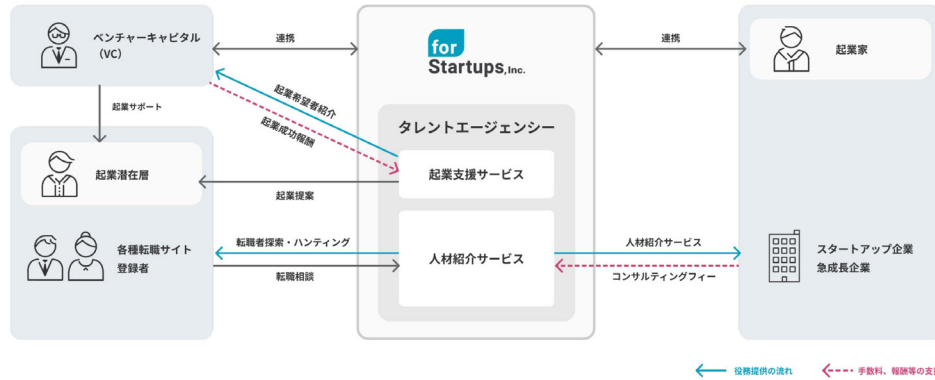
ベンチャーキャピタル
（VC）

連携

for
Startups, Inc.

連携

起業家

起業サポート

起業希望者紹介

起業成功報酬

タレントエージェンシー

起業潜在層

起業支援サービス

起業提案

各種転職サイト
登録者

転職者探索・ハンティング

人材紹介サービス

人材紹介サービス

スタートアップ企業
急成長企業

転職相談

コンサルティングフィー

役務提供の流れ

手数料、報酬等の支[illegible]